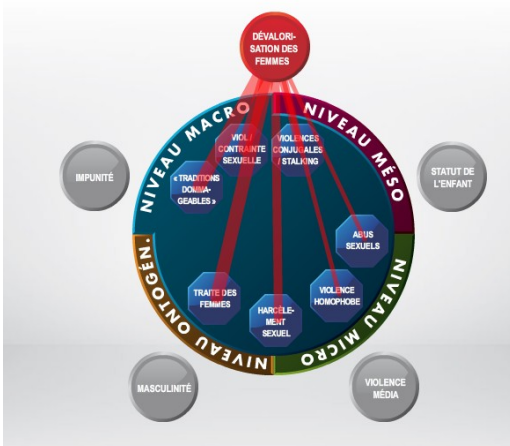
DÉVALORISATION DES FEMMES

NIVEAU MACRO

NIVEAU MÉSO

NIVEAU MICRO

NIVEAU ONTOGÉN.

IMPUNITÉ

STATUT DE L'ENFANT

MASCULINITÉ

VIOLENCE MÉDIA

« TRADITIONS DOMMAGEABLES »

VIOL / CONTRAINTE SEXUELLE

VIOLENCES CONJUGALES / STALKING

ABUS SEXUELS

VIOLENCE HOMOPHOBE

HARCÈLEMENT SEXUEL

TRAITE DES FEMMES